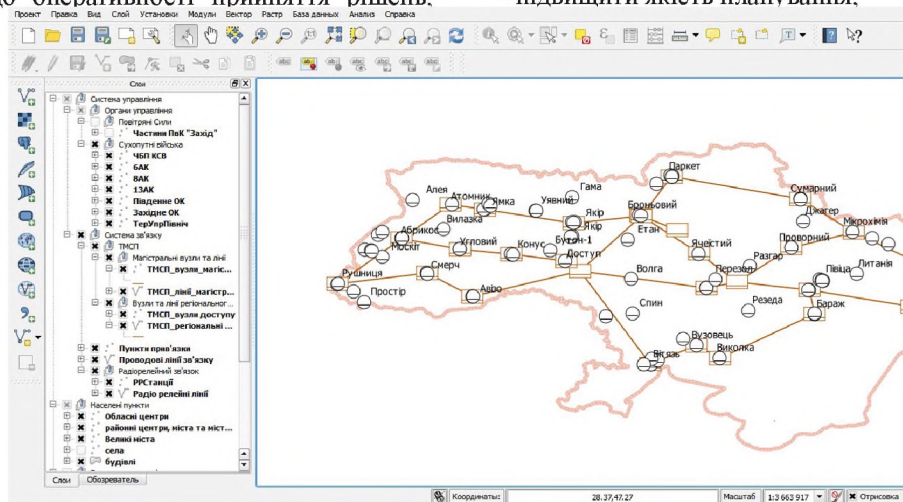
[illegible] оперативності прийняття рішень, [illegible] підвищити якість планування,

Проект Правка Вид Слой Установки Модули Вектор Растр База данных Анализ Справка

Слои

Система управління
Органи управління
Повітряні Сили
Частини ПвК "Захід"
Сухопутні війська
ЧБП КСВ
6АК
8АК
13АК
Південне ОК
Західне ОК
ТерУпрПівніч
Система зв'язку
ТМСП
Магістральні вузли та лінії
ТМСП_вузли_магіс...
ТМСП_лінії_магістр...
Вузли та лінії регіональног...
ТМСП_вузли доступу
ТМСП_регіональні ...
Пункти прив'язки
Проводові лінії зв'язку
Радіорелейний зв'язок
PPСтанції
Радіо релейні лінії
Населені пункти
Обласні центри
районні центри, міста та міст...
Великі міста
села
будівлі

Слои Обозреватель

Паркет
Гама
Алея
Атомник
Ямка
Уявний
Бронзовий
Сумарний
Джагер
Вилазка
Якір
Якір
Мікрохімія
Абрикос
Москіт
Кутовий
Конус
Бутон-1
Етан
Ячекстий
Проворний
Разгар
Доступ
Пивіца
Литания
Рушниця
Смерч
Волга
Перезол
Простір
Авво
Резеда
Барраж
Спин
Вузовець
Виколка
Вязь

Координаты: 28.37,47.27 Масштаб 1:3 663 917 Отрисовка